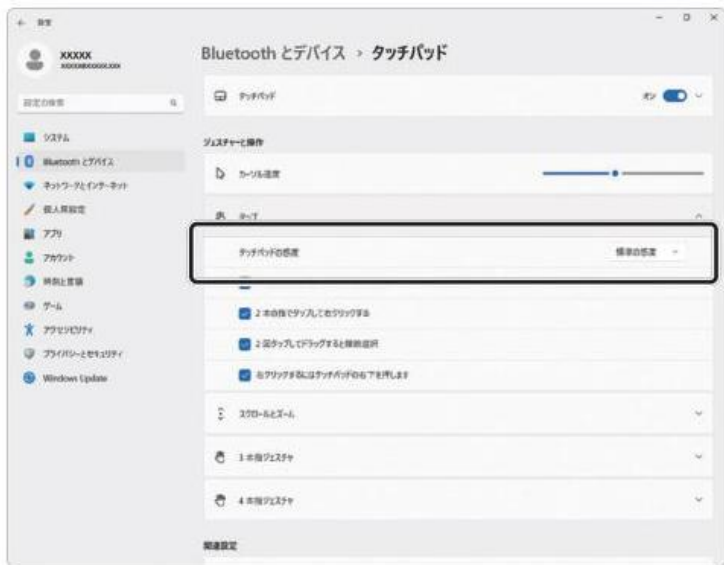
← 設定

XXXXX
XXXXXXXXXXXXXX

設定の検索

システム
Bluetooth とデバイス
ネットワークとインターネット
個人用設定
アプリ
アカウント
時刻と言語
ゲーム
アクセシビリティ
プライバシーとセキュリティ
Windows Update

Bluetooth とデバイス › タッチパッド

タッチパッド オン

ジェスチャーと操作

カーソル速度

タップ

タッチパッドの感度 標準の感度

2 本の指でタップして右クリックする

2 回タップしてドラッグすると複数選択

右クリックするにはタッチパッドの右下を押します

スクロールとズーム

3 本指ジェスチャ

4 本指ジェスチャ

関連設定